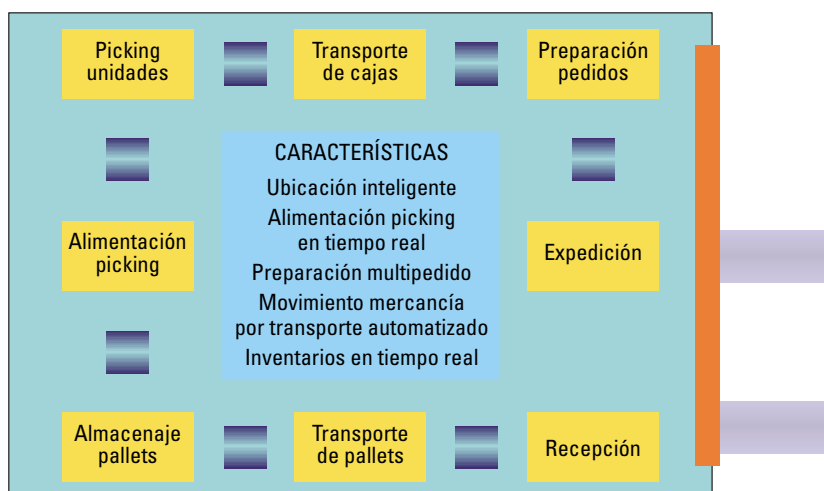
Picking unidades

Transporte de cajas

Preparación pedidos

CARACTERÍSTICAS

Ubicación inteligente

Alimentación picking en tiempo real

Preparación multipedido

Movimiento mercancía por transporte automatizado

Inventarios en tiempo real

Alimentación picking

Expedición

Almacenaje pallets

Transporte de pallets

Recepción